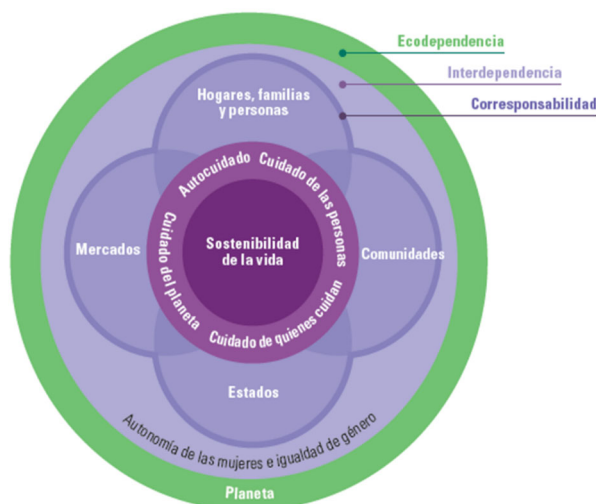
Ecodependencia

Interdependencia

Corresponsabilidad

Hogares, familias y personas

Autocuidado

Cuidado de las personas

Mercados

Cuidado del planeta

Sostenibilidad de la vida

Comunidades

Cuidado de quienes cuidan

Estados

Autonomía de las mujeres e igualdad de género

Planeta